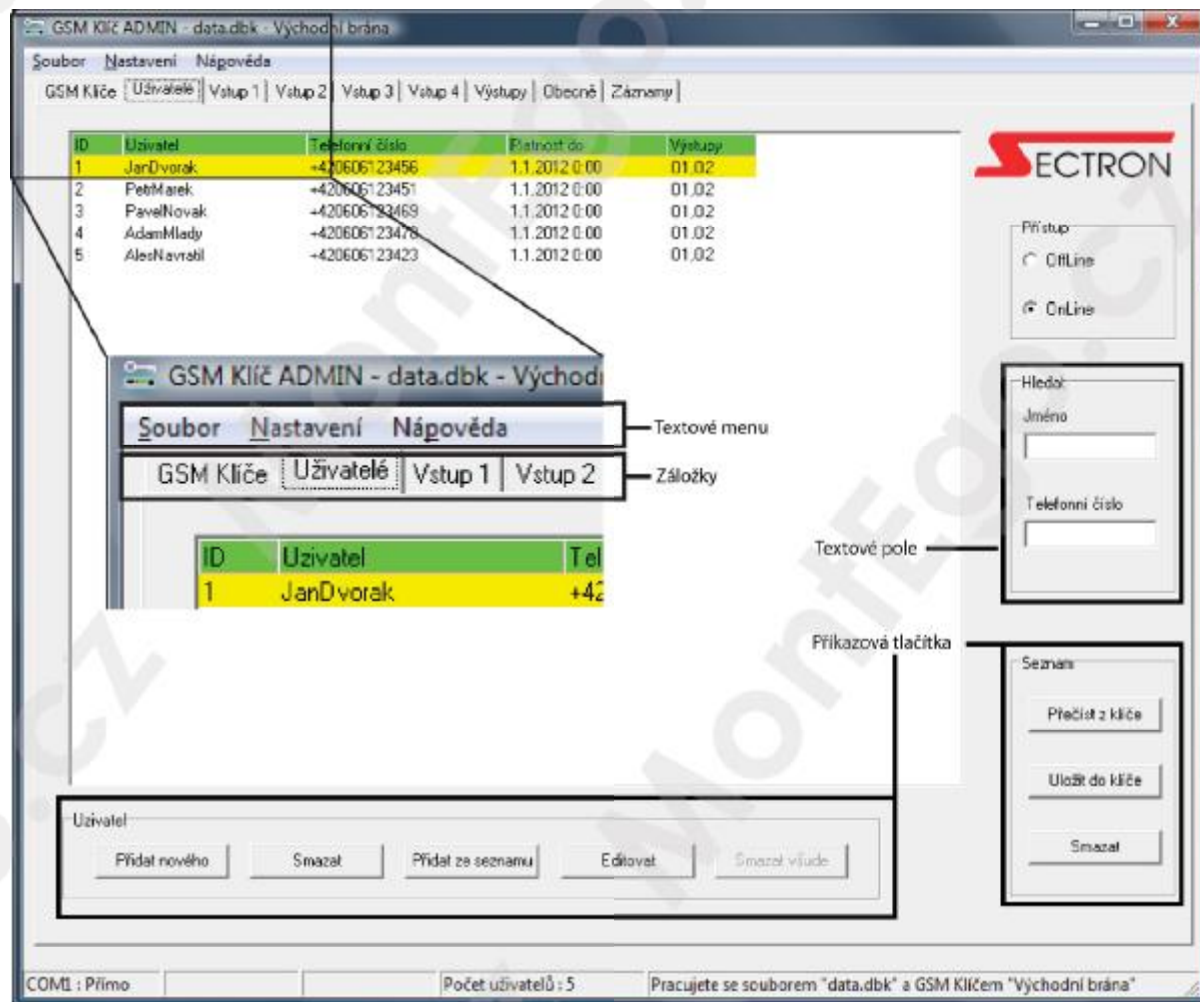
GSM Klíč ADMIN - data.dbk - Východní brána

Soubor Nastavení Nápověda

GSM Klíče | Uživatelé | Vstup 1 | Vstup 2 | Vstup 3 | Vstup 4 | Výstupy | Obecné | Záznamy

| ID | Uzivatel | Telefonní číslo | Platnost do | Výstupy |
|---|---|---|---|---|
| 1 | JanDvorak | +420606123456 | 1.1.2012 0:00 | 01,02 |
| 2 | PetrMarek | +420606123451 | 1.1.2012 0:00 | 01,02 |
| 3 | PavelNovak | +420606123469 | 1.1.2012 0:00 | 01,02 |
| 4 | AdamMlady | +420606123478 | 1.1.2012 0:00 | 01,02 |
| 5 | AlesNavratil | +420606123423 | 1.1.2012 0:00 | 01,02 |

SECTRON

Přístup
OffLine
OnLine

GSM Klíč ADMIN - data.dbk - Východ

Soubor Nastavení Nápověda

Textové menu

GSM Klíče | Uživatelé | Vstup 1 | Vstup 2

Záložky

| ID | Uzivatel | Tel |
|---|---|---|
| 1 | JanDvorak | +42 |

Hledat
Jméno
Telefonní číslo

Textové pole

Příkazová tlačítka

Seznam
Přečíst z klíče
Uložit do klíče
Smazat

Uzivatel
Přidat nového
Smazat
Přidat ze seznamu
Editovat
Smazat všude

COM1 : Přímo
Počet uživatelů : 5
Pracujete se souborem "data.dbk" a GSM Klíčem "Východní brána"